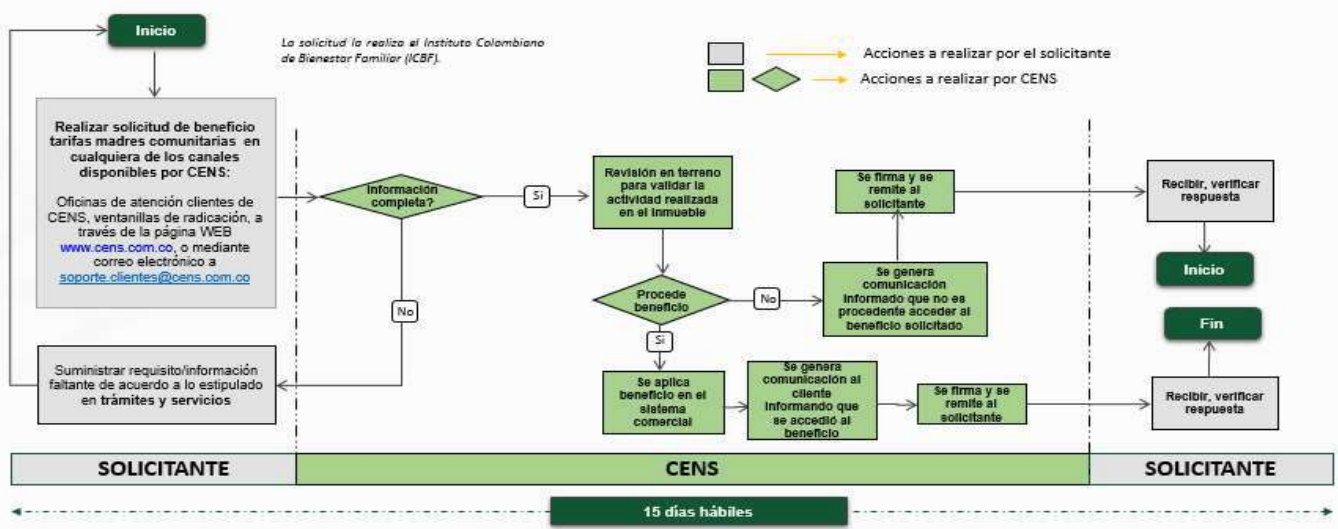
Inicio

La solicitud la realiza el Instituto Colombiano de Bienestar Familiar (ICBF).

Acciones a realizar por el solicitante

Acciones a realizar por CENS

Realizar solicitud de beneficio tarifas madres comunitarias en cualquiera de los canales disponibles por CENS:

Oficinas de atención clientes de CENS, ventanillas de radicación, a través de la página WEB www.cens.com.co, o mediante correo electrónico a soporte.clientes@cens.com.co

Información completa?

Si

No

Revisión en terreno para validar la actividad realizada en el inmueble

Procede beneficio

No

Si

Se genera comunicación informado que no es procedente acceder al beneficio solicitado

Se firma y se remite al solicitante

Recibir, verificar respuesta

Inicio

Fin

Suministrar requisito/información faltante de acuerdo a lo estipulado en trámites y servicios

Se aplica beneficio en el sistema comercial

Se genera comunicación al cliente informando que se accedió al beneficio

Se firma y se remite al solicitante

Recibir, verificar respuesta

SOLICITANTE

CENS

SOLICITANTE

15 días hábiles